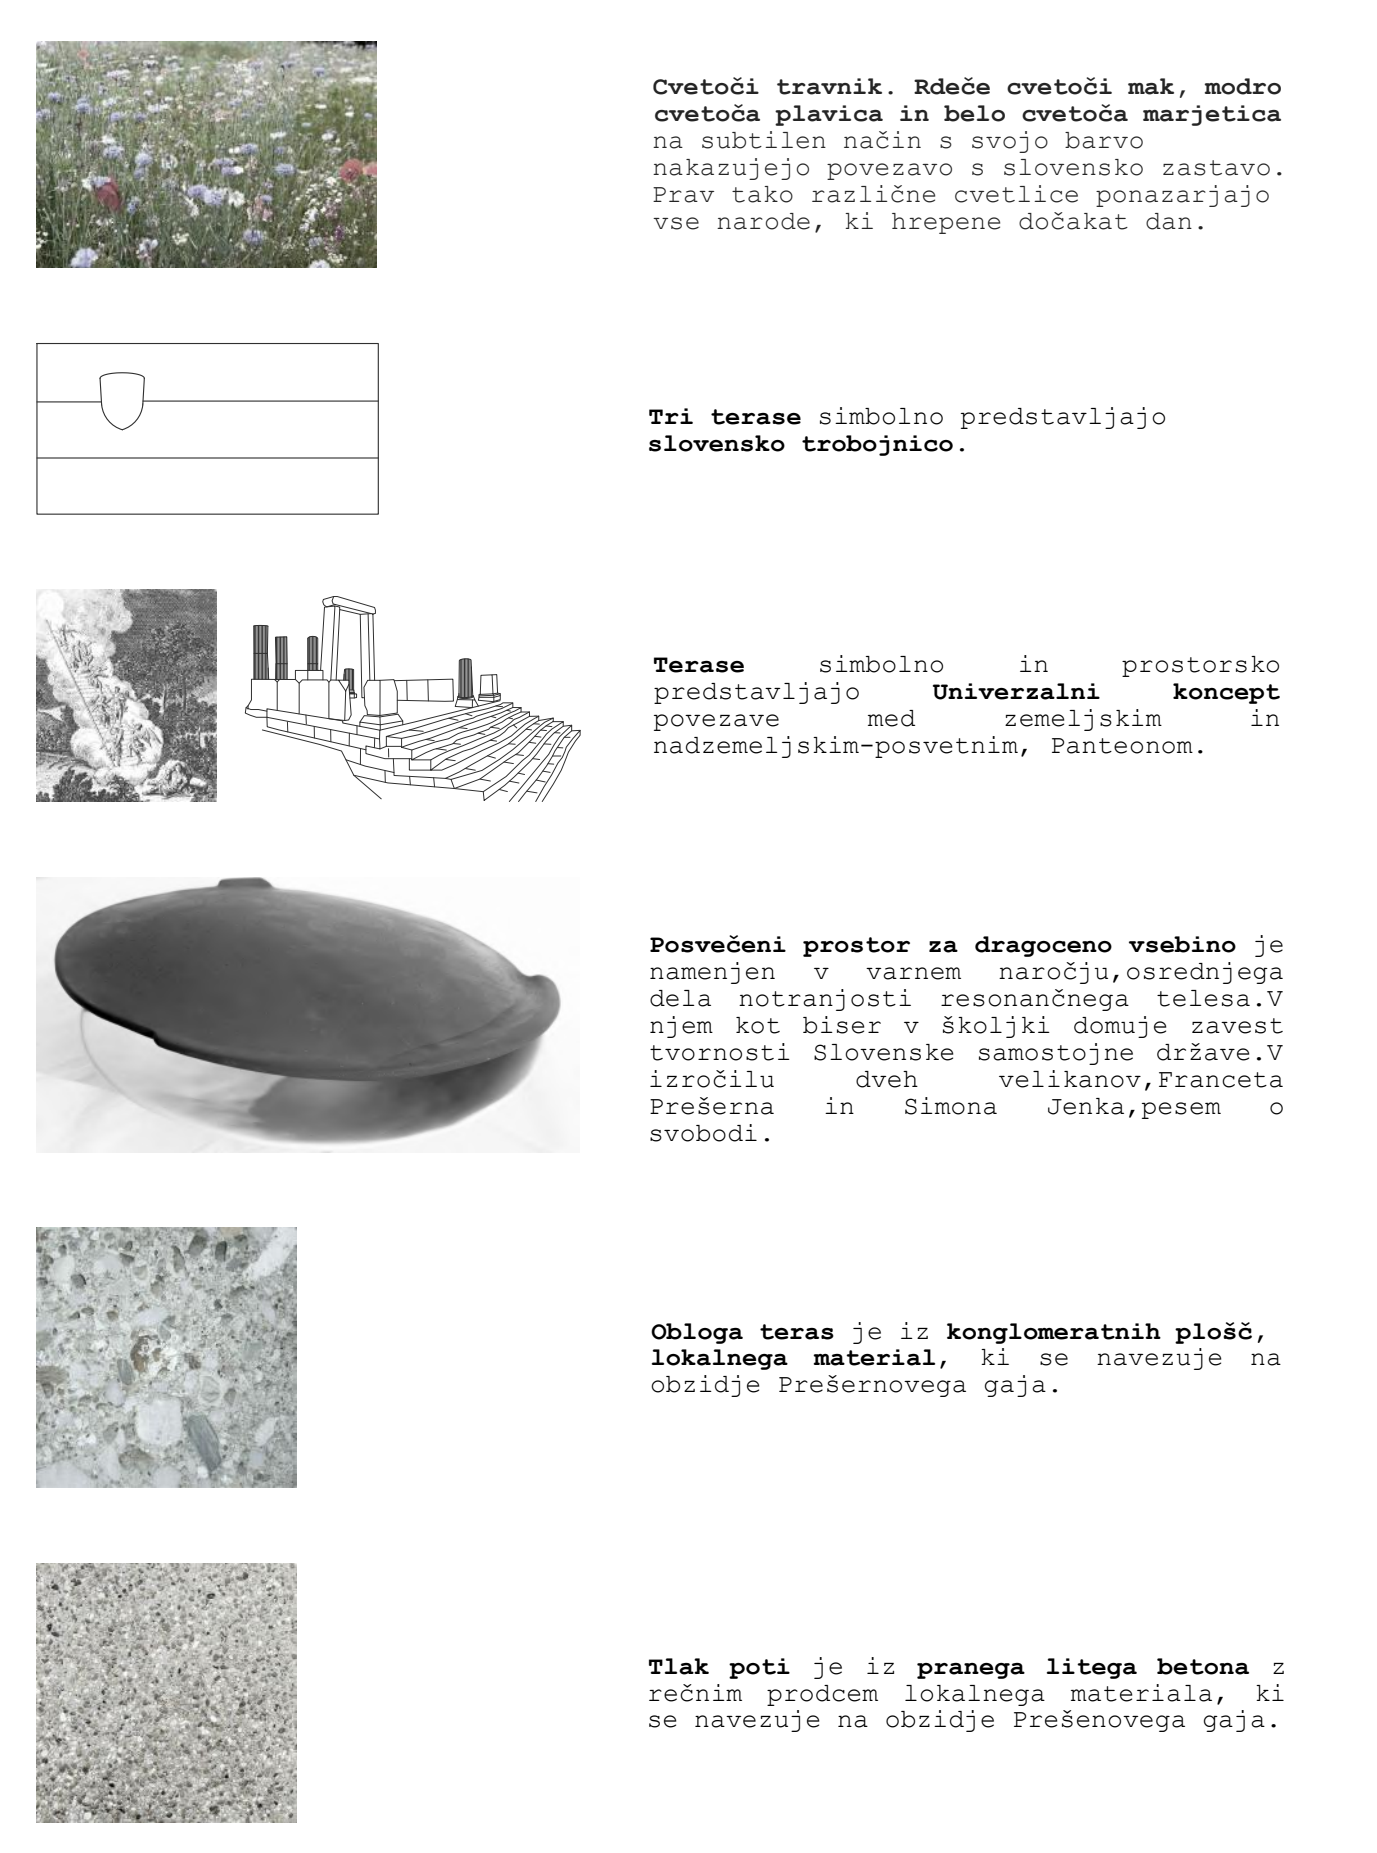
Cvetoči travnik. Rdeče cvetoči mak, modro cvetoča plavica in belo cvetoča marjetica na subtilen način s svojo barvo nakazujejo povezavo s slovensko zastavo. Prav tako različne cvetlice ponazarjajo vse narode, ki hrepene dočakat dan.

Tri terase simbolno predstavljajo slovensko trobojnico.

Terase simbolno in prostorsko predstavljajo Univerzalni koncept povezave med zemeljskim in nadzemeljskim-posvetnim, Panteonom.

Posvečeni prostor za dragoceno vsebino je namenjen v varnem naročju,osrednjega dela notranjosti resonančnega telesa.V njem kot biser v školjki domuje zavest tvornosti Slovenske samostojne države.V izročilu dveh velikanov,Franceta Prešerna in Simona Jenka,pesem o svobodi.

Obloga teras je iz konglomeratnih plošč, lokalnega material, ki se navezuje na obzidje Prešernovega gaja.

Tlak poti je iz pranega litega betona z rečnim prodcem lokalnega materiala, ki se navezuje na obzidje Prešenovega gaja.